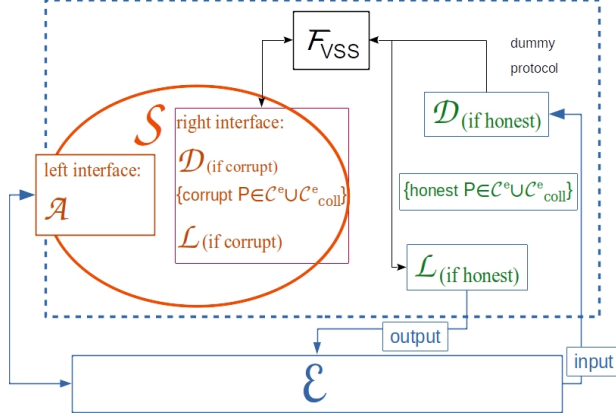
$\mathcal{F}_{\text{VSS}}$

dummy protocol

$\mathcal{S}$

right interface:

$\mathcal{D}$(if corrupt)

{corrupt $P \in \mathcal{C}^e \cup \mathcal{C}^e_{\text{coll}}$}

$\mathcal{L}$(if corrupt)

left interface:

$\mathcal{A}$

$\mathcal{D}$(if honest)

{honest $P \in \mathcal{C}^e \cup \mathcal{C}^e_{\text{coll}}$}

$\mathcal{L}$(if honest)

output

input

$\mathcal{E}$